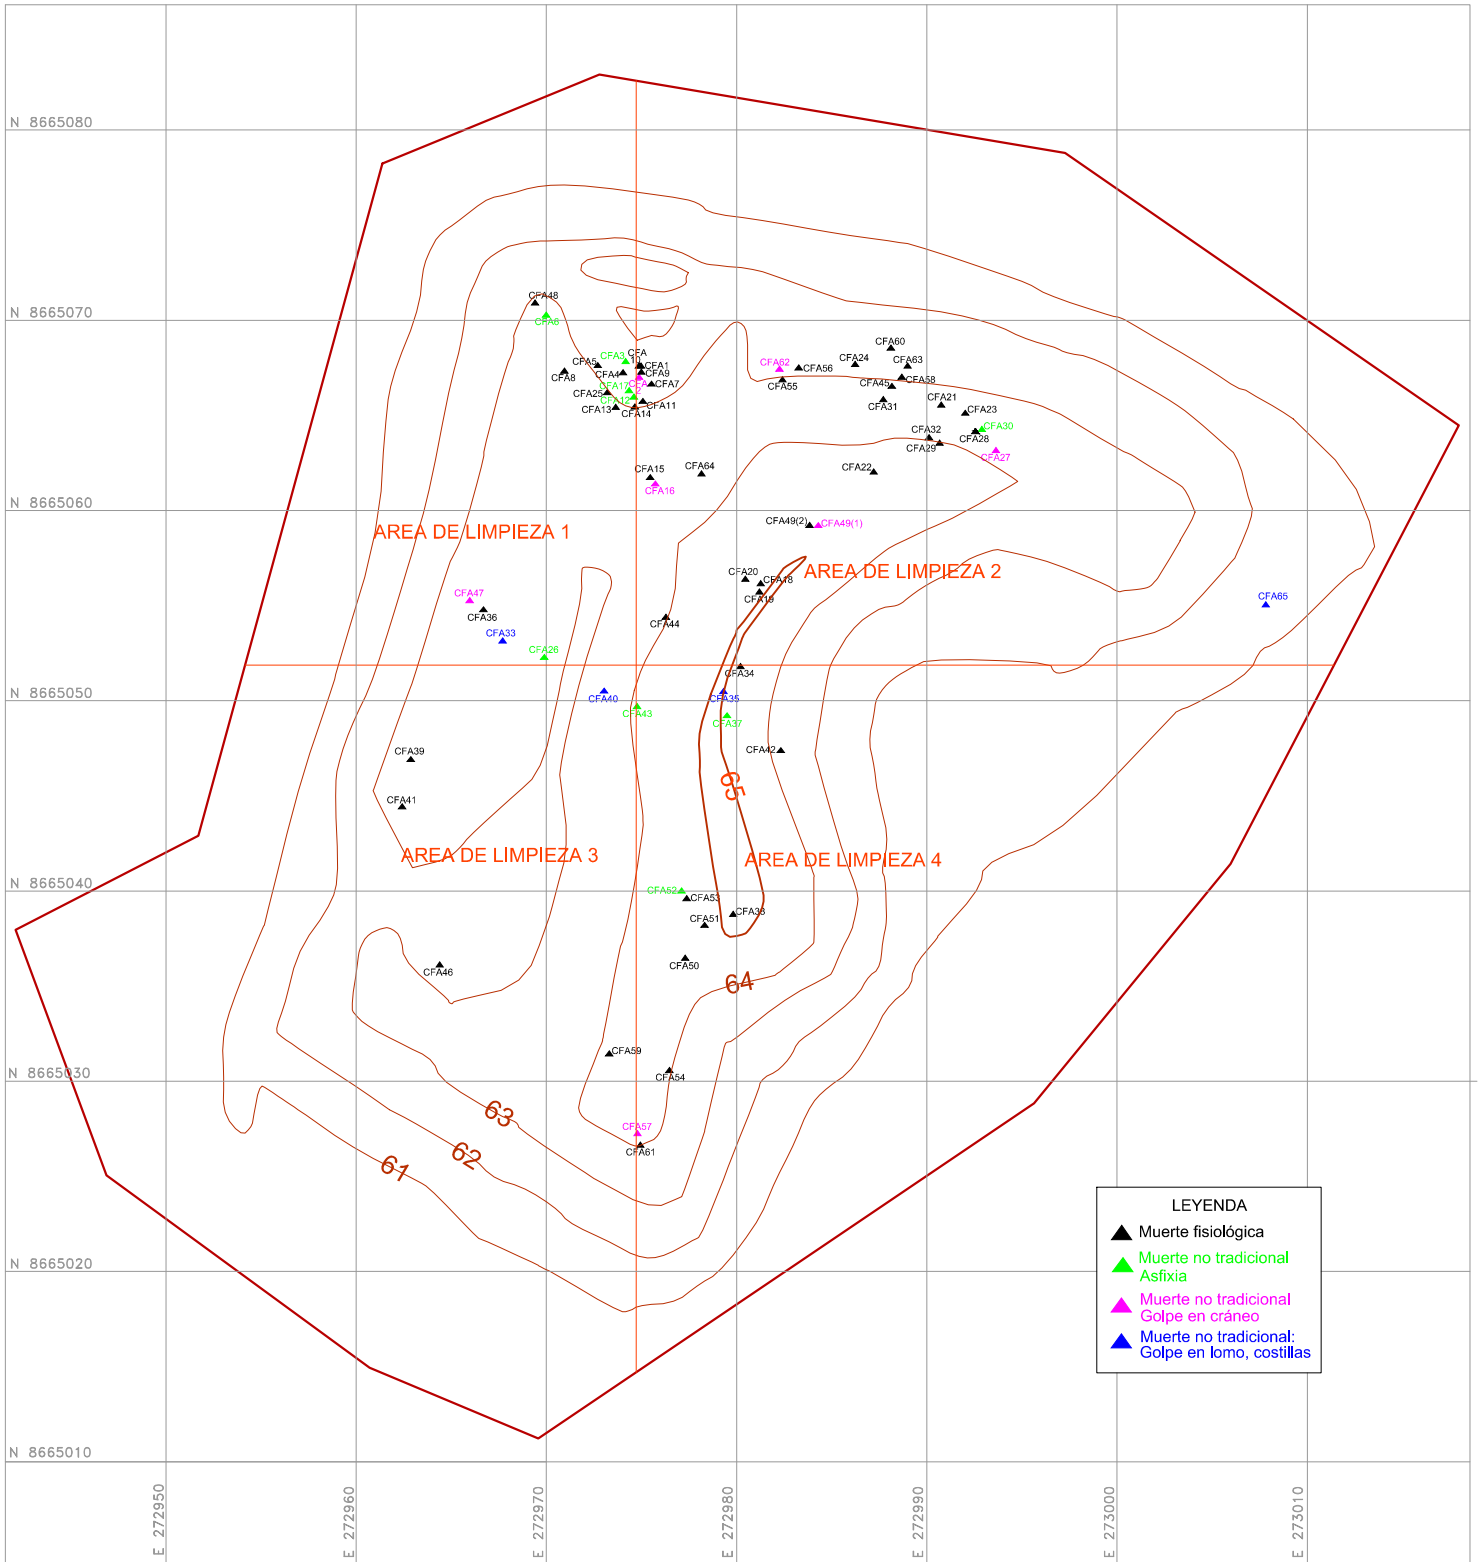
N 8665080
N 8665070
N 8665060
N 8665050
N 8665040
N 8665030
N 8665020
N 8665010

CFA48
CFA6
CFA5
CFA8
CFA3
CFA 10
CFA1
CFA9
CFA4
CFA7
CFA17
CFA2
CFA25
CFA12
CFA11
CFA13
CFA14
CFA62
CFA56
CFA55
CFA60
CFA24
CFA63
CFA45
CFA58
CFA31
CFA21
CFA23
CFA32
CFA30
CFA28
CFA29
CFA27
CFA15
CFA64
CFA16
CFA22
CFA49(2)
CFA49(1)

AREA DE LIMPIEZA 1
AREA DE LIMPIEZA 2
AREA DE LIMPIEZA 3
AREA DE LIMPIEZA 4

CFA20
CFA18
CFA19
CFA47
CFA36
CFA33
CFA26
CFA44
CFA65
CFA34
CFA40
CFA35
CFA43
CFA37
CFA42
CFA39
CFA41
65
CFA52
CFA53
CFA51
CFA38
CFA46
CFA50
64
CFA59
CFA54
63
CFA57
CFA61
62
61

LEYENDA
Muerte fisiológica
Muerte no tradicional Asfixia
Muerte no tradicional Golpe en cráneo
Muerte no tradicional: Golpe en lomo, costillas

E 272950
E 272960
E 272970
E 272980
E 272990
E 273000
E 273010